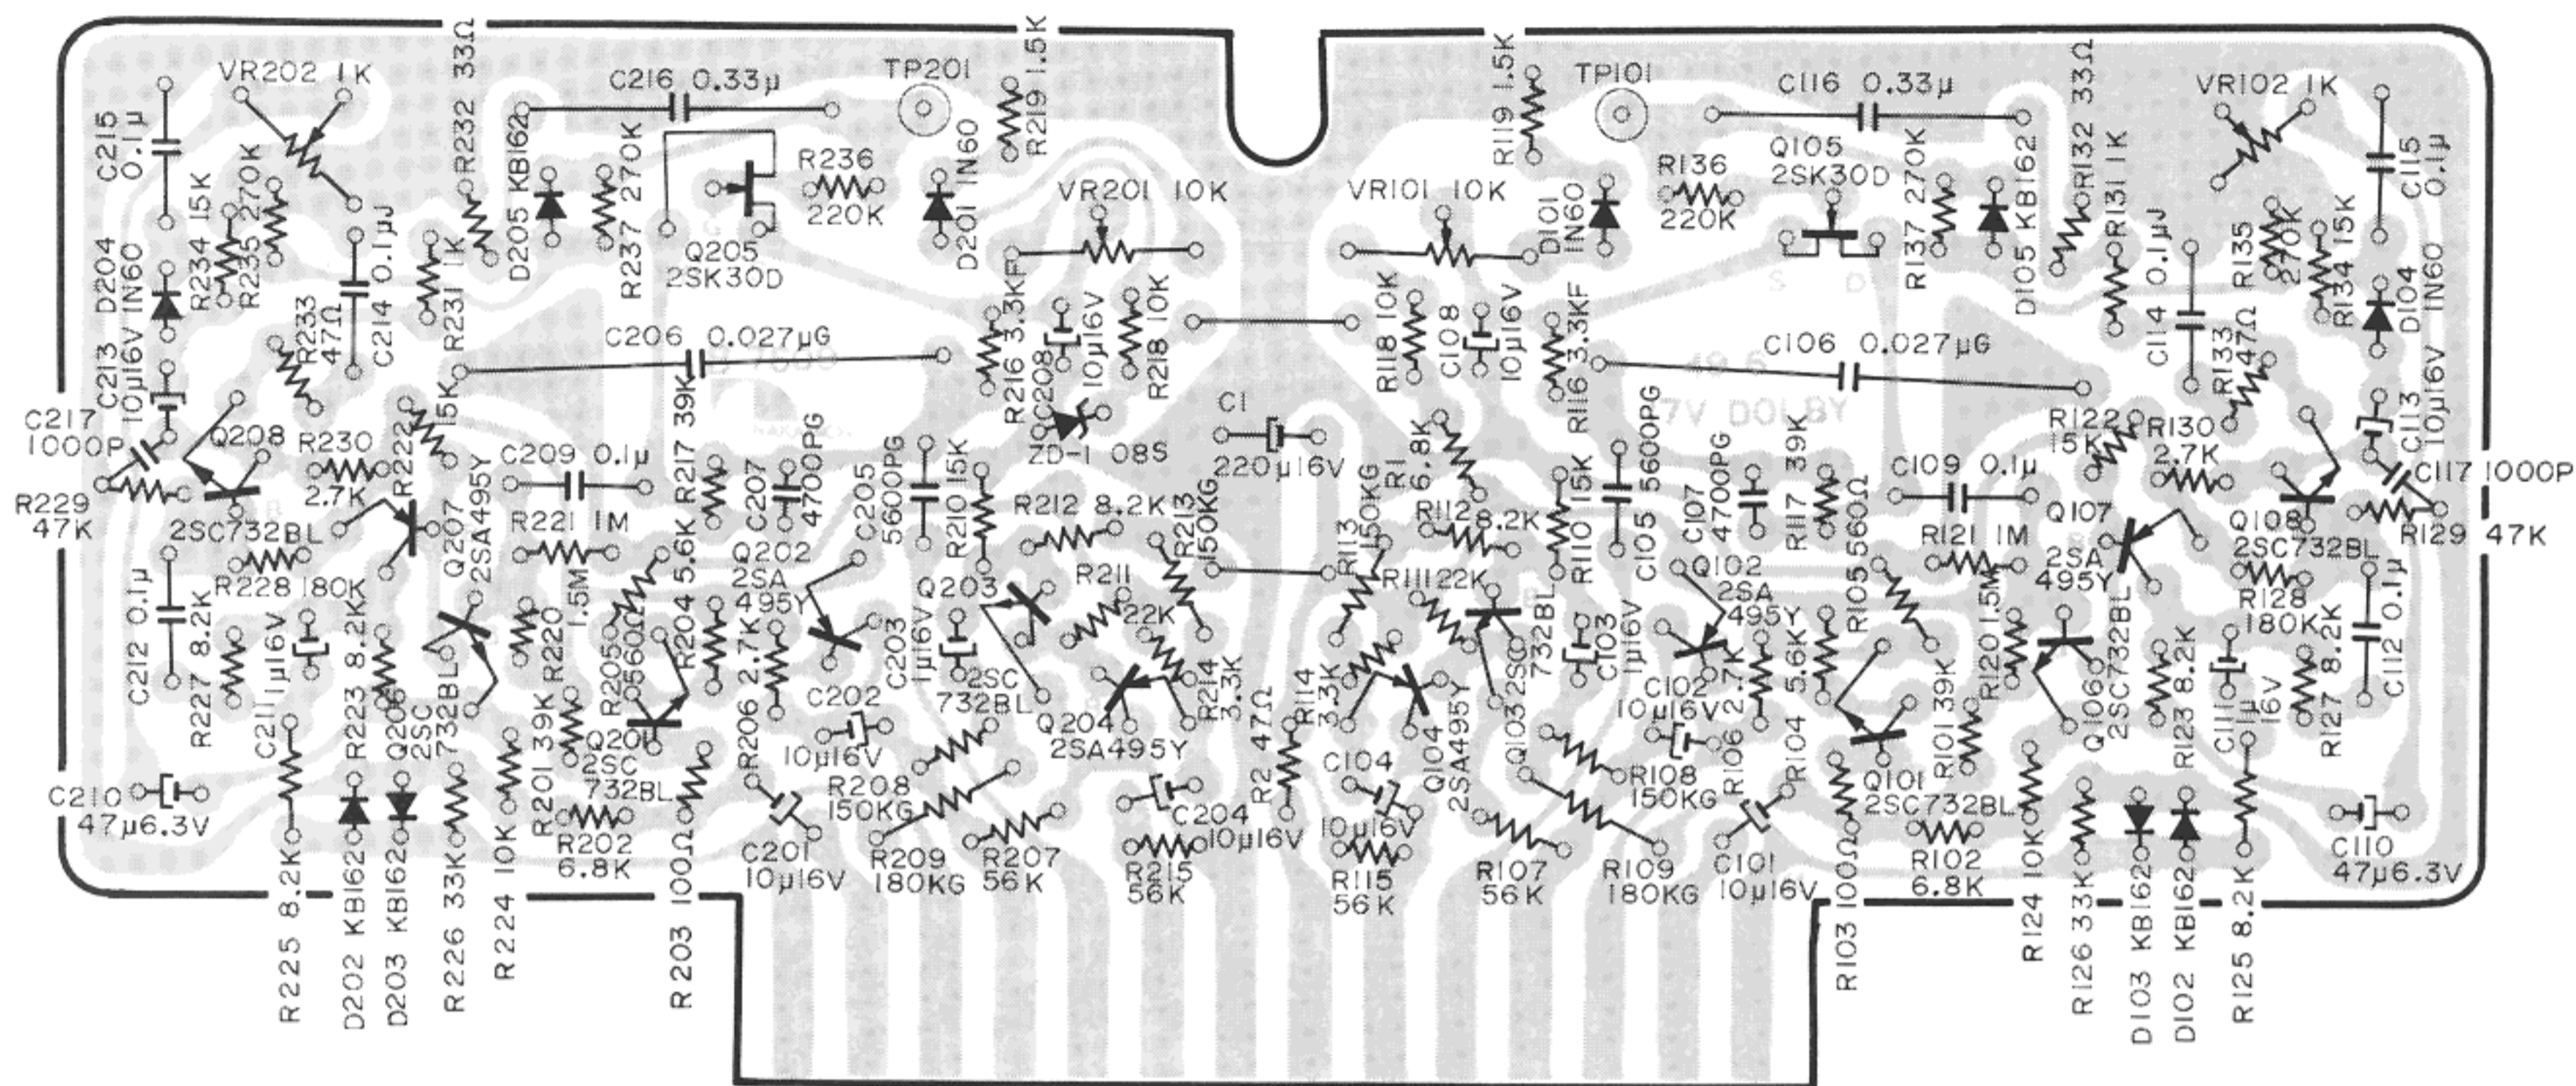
VR202 1K
R232 33Ω
C216 0.33μ
TP201
R219 1.5K
R119 1.5K
TP101
C116 0.33μ
R132 33Ω
VR102 1K
C215 0.1μ
R236 220K
D205 KB162
R237 270K
Q205 2SK30D
D201 1N60
VR201 10K
VR101 10K
D101 1N60
R136 220K
Q105 2SK30D
R137 270K
D105 KB162
R131 1K
C115 0.1μ
R234 15K
R235 270K
C214 0.1μJ
R231 1K
D204 1N60
R233 47Ω
R216 3.3KF
R218 10K
R118 10K
C108 10μ16V
R116 3.3KF
C114 0.1μJ
R135 270K
R134 15K
D104 1N60
C213 10μ16V
C206 0.027μG
C208 10μ16V
C106 0.027μG
R133 47Ω
C217 1000P
Q208
R230 2.7K
R222 15K
R217 39K
ZD-1 08S
C1 220μ16V
R1 6.8K
R122 15K
R130 2.7K
C113 10μ16V
C117 1000P
R229 47K
2SC732BL
C209 0.1μ
C207 4700PG
C205 5600PG
R210 15K
R110 15K
C105 5600PG
C107 4700PG
R117 39K
C109 0.1μ
R129 47K
Q207 2SA495Y
R221 1M
R212 8.2K
R213 150KG
R113 150KG
R112 8.2K
R121 1M
Q107 2SA 495Y
Q108 2SC732BL
R228 180K
R204 5.6K
Q202 2SA 495Y
Q203
R211 22K
R111 22K
R105 560Ω
Q102 2SA 495Y
R128 180K
C212 0.1μ
R227 8.2K
C211 1μ16V
R223 8.2K
R220 1.5M
R205 560Ω
R206 2.7K
C203 1μ16V
2SC 732BL
R214 3.3K
R114 3.3K
Q103 2SC 732BL
C103 1μ16V
R106 2.7K
R104 5.6K
R120 1.5M
Q106 2SC732BL
R123 8.2K
C111 1μ 16V
R127 8.2K
C112 0.1μ
Q206 2SC 732BL
R201 39K
Q201 2SC 732BL
C202 10μ16V
Q204 2SA495Y
R2 47Ω
C104 10μ16V
Q104 2SA495Y
C102 10μ16V
R101 39K
Q101 2SC732BL
C210 47μ6.3V
R202 6.8K
R208 150KG
C204 10μ16V
R108 150KG
R102 6.8K
C110 47μ6.3V
C201 10μ16V
R209 180KG
R207 56K
R215 56K
R115 56K
R107 56K
R109 180KG
C101 10μ16V
R225 8.2K
D202 KB162
D203 KB162
R226 33K
R224 10K
R203 100Ω
R103 100Ω
R124 10K
R126 33K
D103 KB162
D102 KB162
R125 8.2K